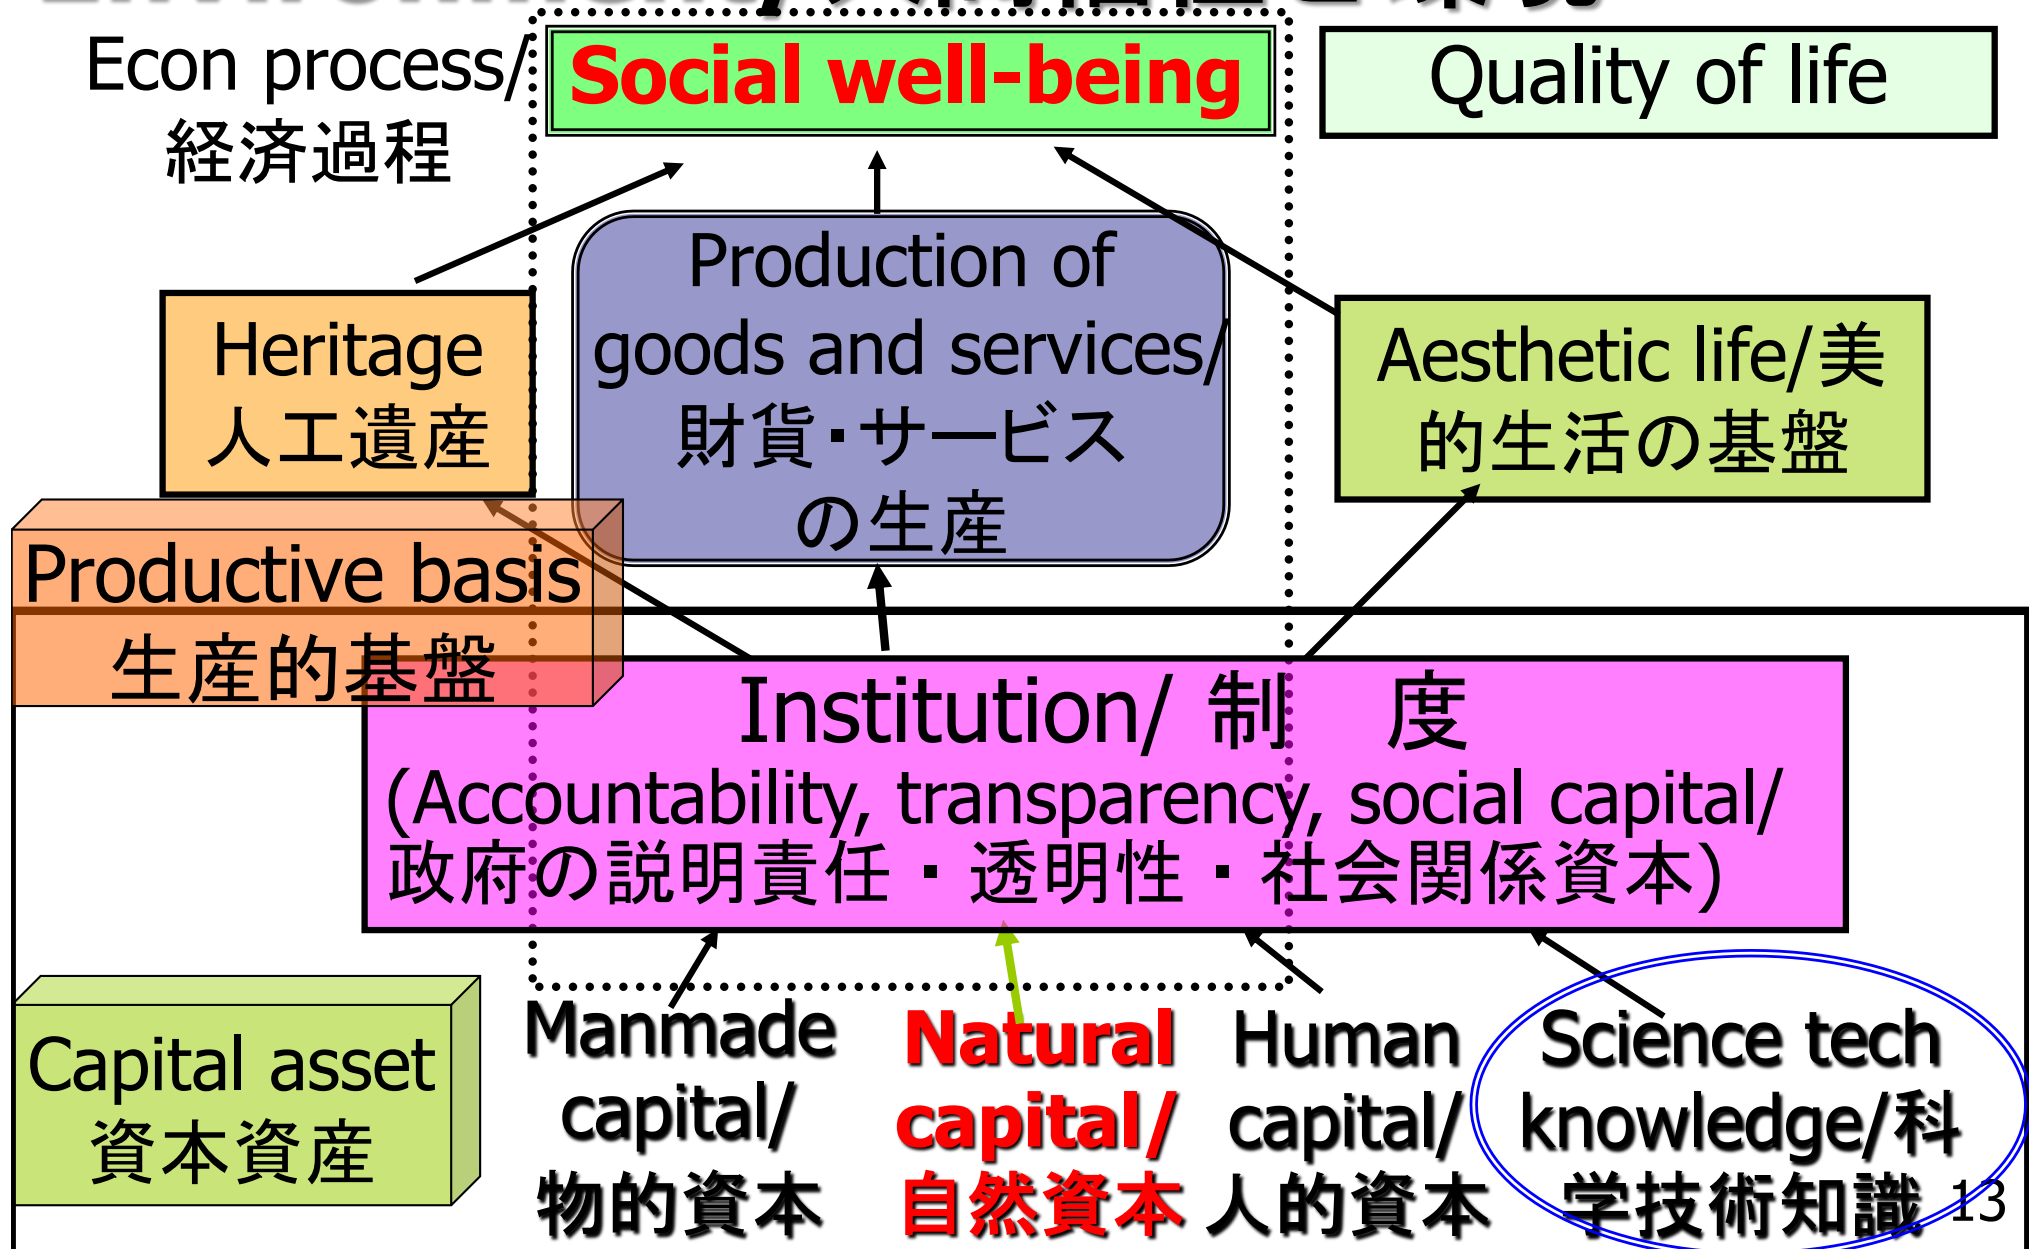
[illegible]

Econ process/ 経済過程

Social well-being

Quality of life

Heritage 人工遺産

Production of goods and services/ 財貨・サービスの生産

Aesthetic life/美的生活の基盤

Productive basis 生産的基盤

Institution/ 制　度
(Accountability, transparency, social capital/ 政府の説明責任・透明性・社会関係資本)

Capital asset 資本資産

Manmade capital/ 物的資本

Natural capital/ 自然資本

Human capital/ 人的資本

Science tech knowledge/科学技術知識

13